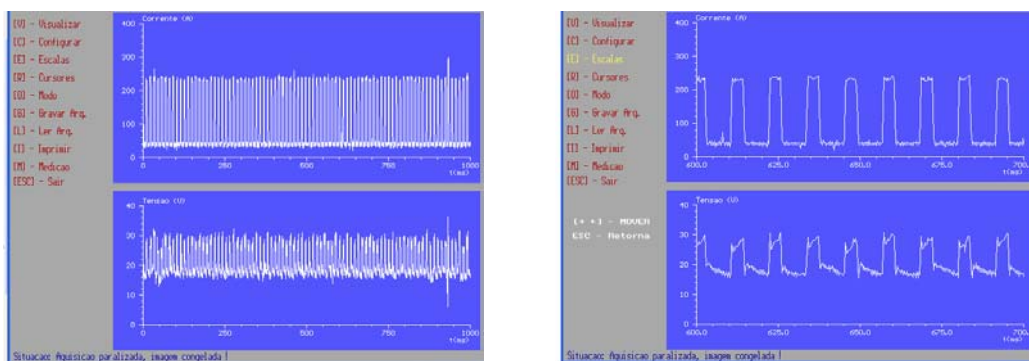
[V] - Visualizar
[C] - Configurar
[E] - Escalas
[R] - Cursores
[O] - Modo
[G] - Gravar Arq.
[L] - Ler Arq.
[I] - Imprimir
[M] - Medicao
[ESC] - Sair

Corrente (A)
400
300
200
100
0
0 250 500 750 1000
t(ms)

Tensao (V)
40
30
20
10
0
0 250 500 750 1000
t(ms)

Situacao: Aquisicao paralizada, imagem congelada !

[V] - Visualizar
[C] - Configurar
[E] - Escalas
[R] - Cursores
[O] - Modo
[G] - Gravar Arq.
[L] - Ler Arq.
[I] - Imprimir
[M] - Medicao
[ESC] - Sair

[← →] - MOVER
ESC - Retorna

Corrente (A)
400
300
200
100
0
600.0 625.0 650.0 675.0 700.0
t(ms)

Tensao (V)
40
30
20
10
0
600.0 625.0 650.0 675.0 700.0
t(ms)

Situacao: Aquisicao paralizada, imagem congelada !